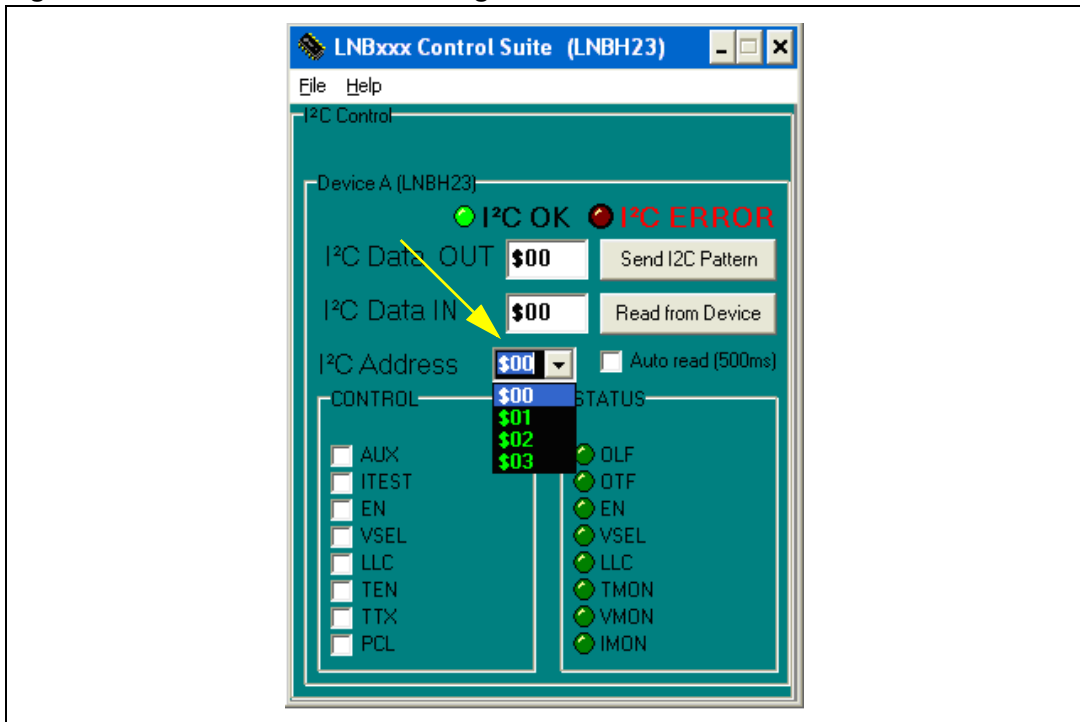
LNBxxx Control Suite (LNBH23)

File Help

I²C Control

Device A (LNBH23)

I²C OK I²C ERROR

I²C Data OUT $00 Send I2C Pattern

I²C Data IN $00 Read from Device

I²C Address $00 Auto read (500ms)

$00
$01
$02
$03

CONTROL

AUX
ITEST
EN
VSEL
LLC
TEN
TTX
PCL

STATUS

OLF
OTF
EN
VSEL
LLC
TMON
VMON
IMON